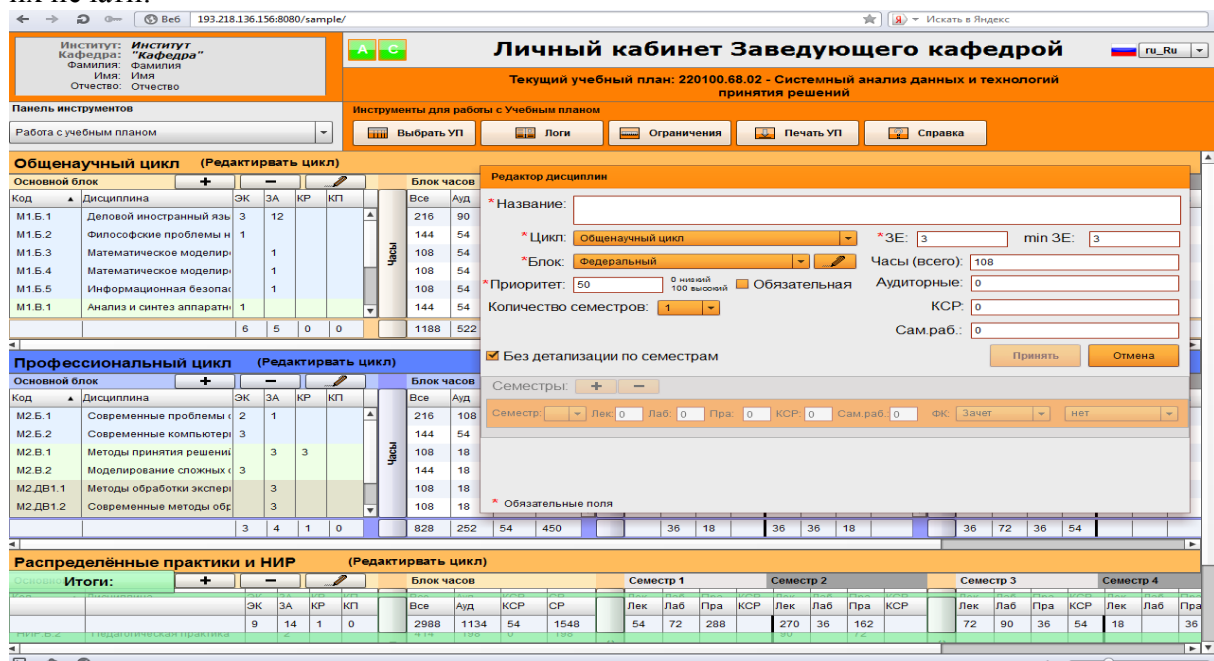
Веб 193.218.136.156:8080/sample/

Искать в Яндекс

Институт: Институт
Кафедра: "Кафедра"
Фамилия: Фамилия
Имя: Имя
Отчество: Отчество

A C

Личный кабинет Заведующего кафедрой

ru_Ru

Текущий учебный план: 220100.68.02 - Системный анализ данных и технологий принятия решений

Панель инструментов

Работа с учебным планом

Инструменты для работы с Учебным планом

Выбрать УП Логи Ограничения Печать УП Справка

Общенаучный цикл (Редактировать цикл)

Основной блок

Блок часов

| Код | Дисциплина | ЭК | ЗА | КР | КП |
|---|---|---|---|---|---|
| М1.Б.1 | Деловой иностранный язы | 3 | 12 | | |
| М1.Б.2 | Философские проблемы н | 1 | | | |
| М1.Б.3 | Математическое моделир | | 1 | | |
| М1.Б.4 | Математическое моделир | | 1 | | |
| М1.Б.5 | Информационная безопас | | 1 | | |
| М1.В.1 | Анализ и синтез аппаратн | 1 | | | |
| | | 6 | 5 | 0 | 0 |

Часы

| Все | Ауд |
|---|---|
| 216 | 90 |
| 144 | 54 |
| 108 | 54 |
| 108 | 54 |
| 108 | 54 |
| 144 | 54 |
| 1188 | 522 |

Редактор дисциплин

*Название:

*Цикл: Общенаучный цикл

*ЗЕ: 3

min ЗЕ: 3

*Блок: Федеральный

Часы (всего): 108

*Приоритет: 50

0 низкий 100 высокий

Обязательная

Аудиторные: 0

Количество семестров: 1

КСР: 0

Сам.раб.: 0

Без детализации по семестрам

Принять Отмена

Семестры: + −

Семестр: Лек: 0 Лаб: 0 Пра: 0 КСР: 0 Сам.раб.: 0 ФК: Зачет нет

* Обязательные поля

Профессиональный цикл (Редактировать цикл)

Основной блок

Блок часов

| Код | Дисциплина | ЭК | ЗА | КР | КП |
|---|---|---|---|---|---|
| М2.Б.1 | Современные проблемы | 2 | 1 | | |
| М2.Б.2 | Современные компьютер | 3 | | | |
| М2.В.1 | Методы принятия решени | | 3 | 3 | |
| М2.В.2 | Моделирование сложных | 3 | | | |
| М2.ДВ1.1 | Методы обработки экспер | | 3 | | |
| М2.ДВ1.2 | Современные методы обр | | 3 | | |
| | | 3 | 4 | 1 | 0 |

Часы

| Все | Ауд |
|---|---|
| 216 | 108 |
| 144 | 54 |
| 108 | 18 |
| 144 | 18 |
| 108 | 18 |
| 108 | 18 |
| 828 | 252 |

54 450 36 18 36 36 18 36 72 36 54

Распределённые практики и НИР (Редактировать цикл)

Итоги:

Блок часов Семестр 1 Семестр 2 Семестр 3 Семестр 4

| ЭК | ЗА | КР | КП | Все | Ауд | КСР | СР | Лек | Лаб | Пра | КСР | Лек | Лаб | Пра | КСР | Лек | Лаб | Пра | КСР | Лек | Лаб | Пра |
|---|---|---|---|---|---|---|---|---|---|---|---|---|---|---|---|---|---|---|---|---|---|---|
| 9 | 14 | 1 | 0 | 2988 | 1134 | 54 | 1548 | 54 | 72 | 288 | | 270 | 36 | 162 | | 72 | 90 | 36 | 54 | 18 | | 36 |

НИР.В.2 Педагогическая практика